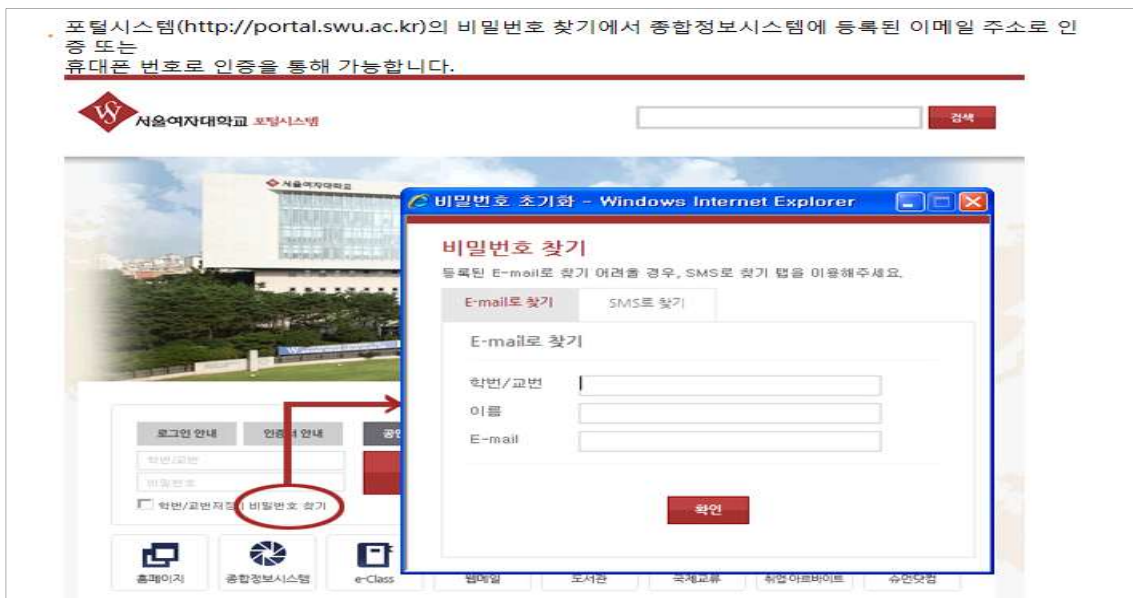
포털시스템(http://portal.swu.ac.kr)의 비밀번호 찾기에서 종합정보시스템에 등록된 이메일 주소로 인증 또는
휴대폰 번호로 인증을 통해 가능합니다.

서울여자대학교 포털시스템

검색

서울여자대학교

비밀번호 초기화 - Windows Internet Explorer

비밀번호 찾기

등록된 E-mail로 찾기 어려울 경우, SMS로 찾기 탭을 이용해주세요.

E-mail로 찾기

SMS로 찾기

E-mail로 찾기

학번/교번

이름

E-mail

확인

로그인 안내

인증서 안내

공인

학번/교번

비밀번호

학번/교번저장

비밀번호 찾기

홈페이지

종합정보시스템

e-Class

웹메일

도서관

국제교류

취업/아르바이트

슈먼닷컴